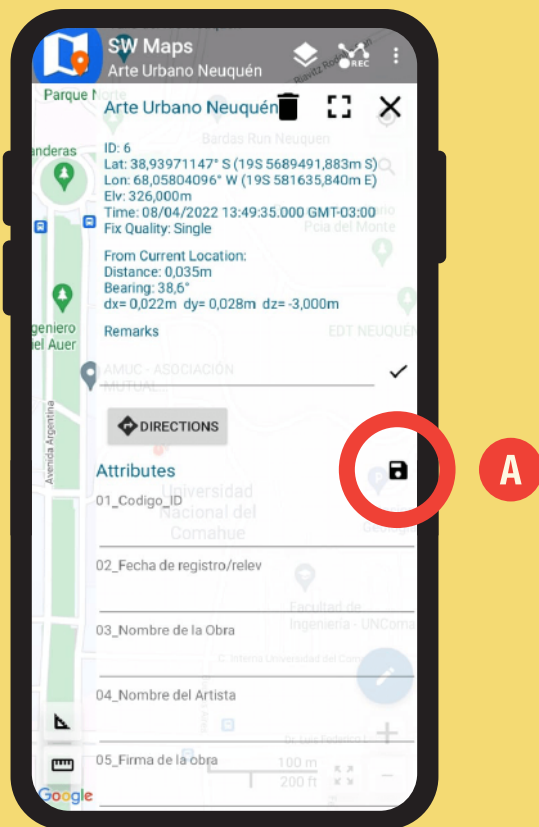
SW Maps
Arte Urbano Neuquén

REC

Parque N

Arte Urbano Neuquén

ID: 6
Lat: 38,93971147° S (19S 5689491,883m S)
Lon: 68,05804096° W (19S 581635,840m E)
Elv: 326,000m
Time: 08/04/2022 13:49:35.000 GMT-03:00
Fix Quality: Single

From Current Location:
Distance: 0,035m
Bearing: 38,6°
dx= 0,022m dy= 0,028m dz= -3,000m

Remarks

DIRECTIONS

Attributes

01_Codigo_ID

02_Fecha de registro/relev

03_Nombre de la Obra

04_Nombre del Artista

05_Firma de la obra

A

Bardas Run Neuquen
Pcia del Monte
EDT NEUQUEN
AMUC - ASOCIACIÓN MUTUAL
Universidad Nacional del Comahue
Facultad de Ingeniería - UNComa
anderas
geniero del Auer
Avenida Argentina
100 m
200 ft
Google